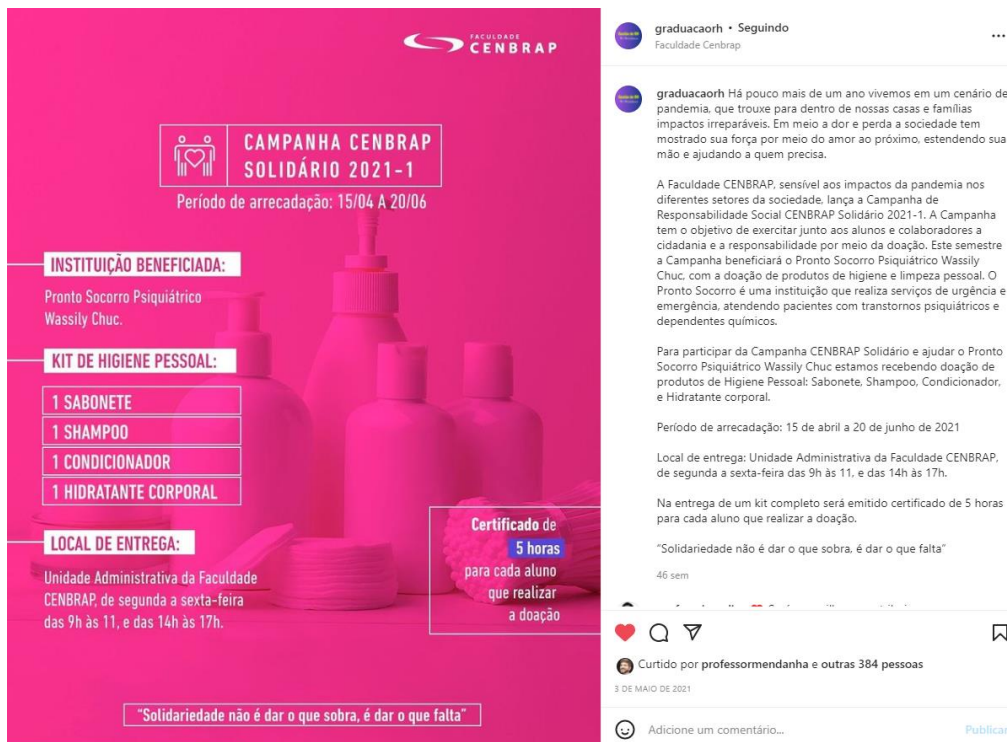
FACULDADE CENBRAP

CAMPANHA CENBRAP SOLIDÁRIO 2021-1

Período de arrecadação: 15/04 A 20/06

INSTITUIÇÃO BENEFICIADA:

Pronto Socorro Psiquiátrico Wassily Chuc.

KIT DE HIGIENE PESSOAL:

1 SABONETE
1 SHAMPOO
1 CONDICIONADOR
1 HIDRATANTE CORPORAL

LOCAL DE ENTREGA:

Unidade Administrativa da Faculdade CENBRAP, de segunda a sexta-feira das 9h às 11, e das 14h às 17h.

Certificado de 5 horas para cada aluno que realizar a doação

"Solidariedade não é dar o que sobra, é dar o que falta"

graduacaorh • Seguindo
Faculdade Cenbrap

graduacaorh Há pouco mais de um ano vivemos em um cenário de pandemia, que trouxe para dentro de nossas casas e famílias impactos irreparáveis. Em meio a dor e perda a sociedade tem mostrado sua força por meio do amor ao próximo, estendendo sua mão e ajudando a quem precisa.

A Faculdade CENBRAP, sensível aos impactos da pandemia nos diferentes setores da sociedade, lança a Campanha de Responsabilidade Social CENBRAP Solidário 2021-1. A Campanha tem o objetivo de exercitar junto aos alunos e colaboradores a cidadania e a responsabilidade por meio da doação. Este semestre a Campanha beneficiará o Pronto Socorro Psiquiátrico Wassily Chuc, com a doação de produtos de higiene e limpeza pessoal. O Pronto Socorro é uma instituição que realiza serviços de urgência e emergência, atendendo pacientes com transtornos psiquiátricos e dependentes químicos.

Para participar da Campanha CENBRAP Solidário e ajudar o Pronto Socorro Psiquiátrico Wassily Chuc estamos recebendo doação de produtos de Higiene Pessoal: Sabonete, Shampoo, Condicionador, e Hidratante corporal.

Período de arrecadação: 15 de abril a 20 de junho de 2021

Local de entrega: Unidade Administrativa da Faculdade CENBRAP, de segunda a sexta-feira das 9h às 11, e das 14h às 17h.

Na entrega de um kit completo será emitido certificado de 5 horas para cada aluno que realizar a doação.

"Solidariedade não é dar o que sobra, é dar o que falta"

46 sem

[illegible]

Curtido por professormendanha e outras 384 pessoas

3 DE MAIO DE 2021

Adicione um comentário...

Publicar